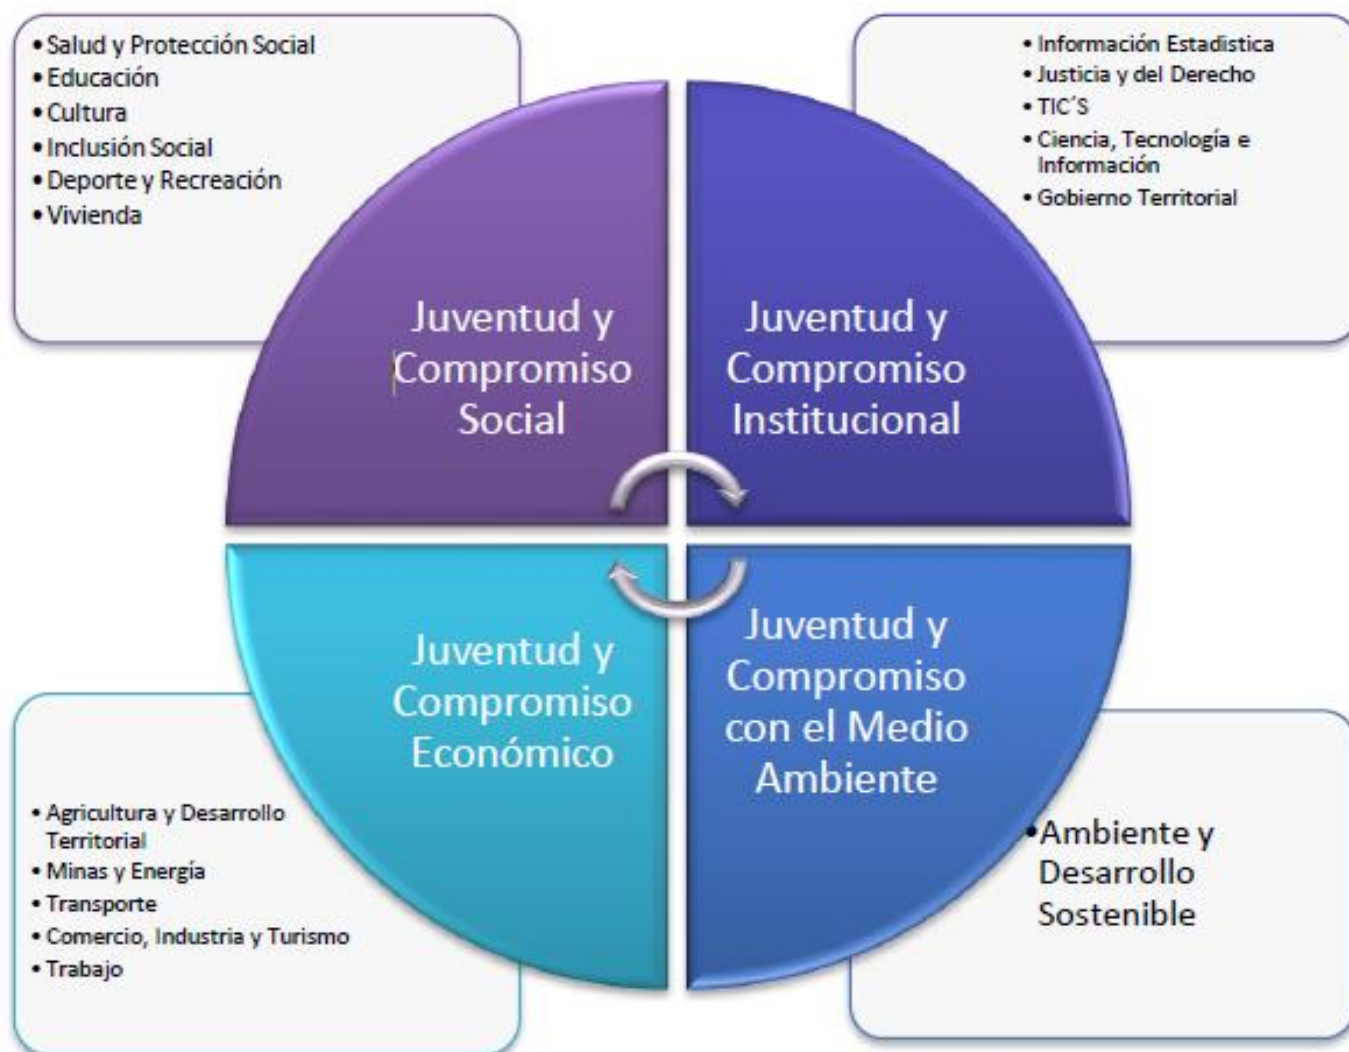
• Salud y Protección Social
• Educación
• Cultura
• Inclusión Social
• Deporte y Recreación
• Vivienda

• Información Estadistica
• Justicia y del Derecho
• TIC'S
• Ciencia, Tecnología e Información
• Gobierno Territorial

Juventud y Compromiso Social

Juventud y Compromiso Institucional

Juventud y Compromiso Económico

Juventud y Compromiso con el Medio Ambiente

• Agricultura y Desarrollo Territorial
• Minas y Energía
• Transporte
• Comercio, Industria y Turismo
• Trabajo

• Ambiente y Desarrollo Sostenible